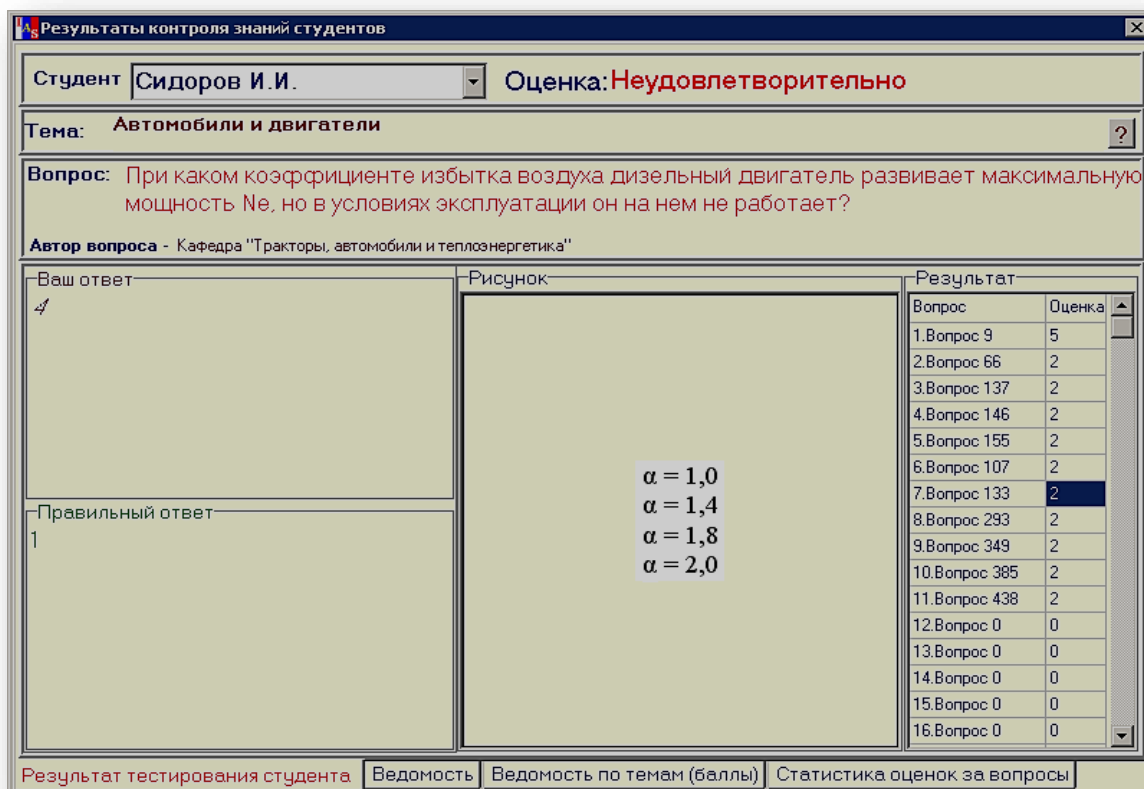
Результаты контроля знаний студентов

Студент Сидоров И.И.

Оценка: Неудовлетворительно

Тема: Автомобили и двигатели

?

Вопрос: При каком коэффициенте избытка воздуха дизельный двигатель развивает максимальную мощность Ne, но в условиях эксплуатации он на нем не работает?

Автор вопроса - Кафедра "Тракторы, автомобили и теплоэнергетика"

Ваш ответ
4

Правильный ответ
1

Рисунок
$\alpha = 1,0$
$\alpha = 1,4$
$\alpha = 1,8$
$\alpha = 2,0$

Результат

| Вопрос | Оценка |
|---|---|
| 1.Вопрос 9 | 5 |
| 2.Вопрос 66 | 2 |
| 3.Вопрос 137 | 2 |
| 4.Вопрос 146 | 2 |
| 5.Вопрос 155 | 2 |
| 6.Вопрос 107 | 2 |
| 7.Вопрос 133 | 2 |
| 8.Вопрос 293 | 2 |
| 9.Вопрос 349 | 2 |
| 10.Вопрос 385 | 2 |
| 11.Вопрос 438 | 2 |
| 12.Вопрос 0 | 0 |
| 13.Вопрос 0 | 0 |
| 14.Вопрос 0 | 0 |
| 15.Вопрос 0 | 0 |
| 16.Вопрос 0 | 0 |

Результат тестирования студента | Ведомость | Ведомость по темам (баллы) | Статистика оценок за вопросы